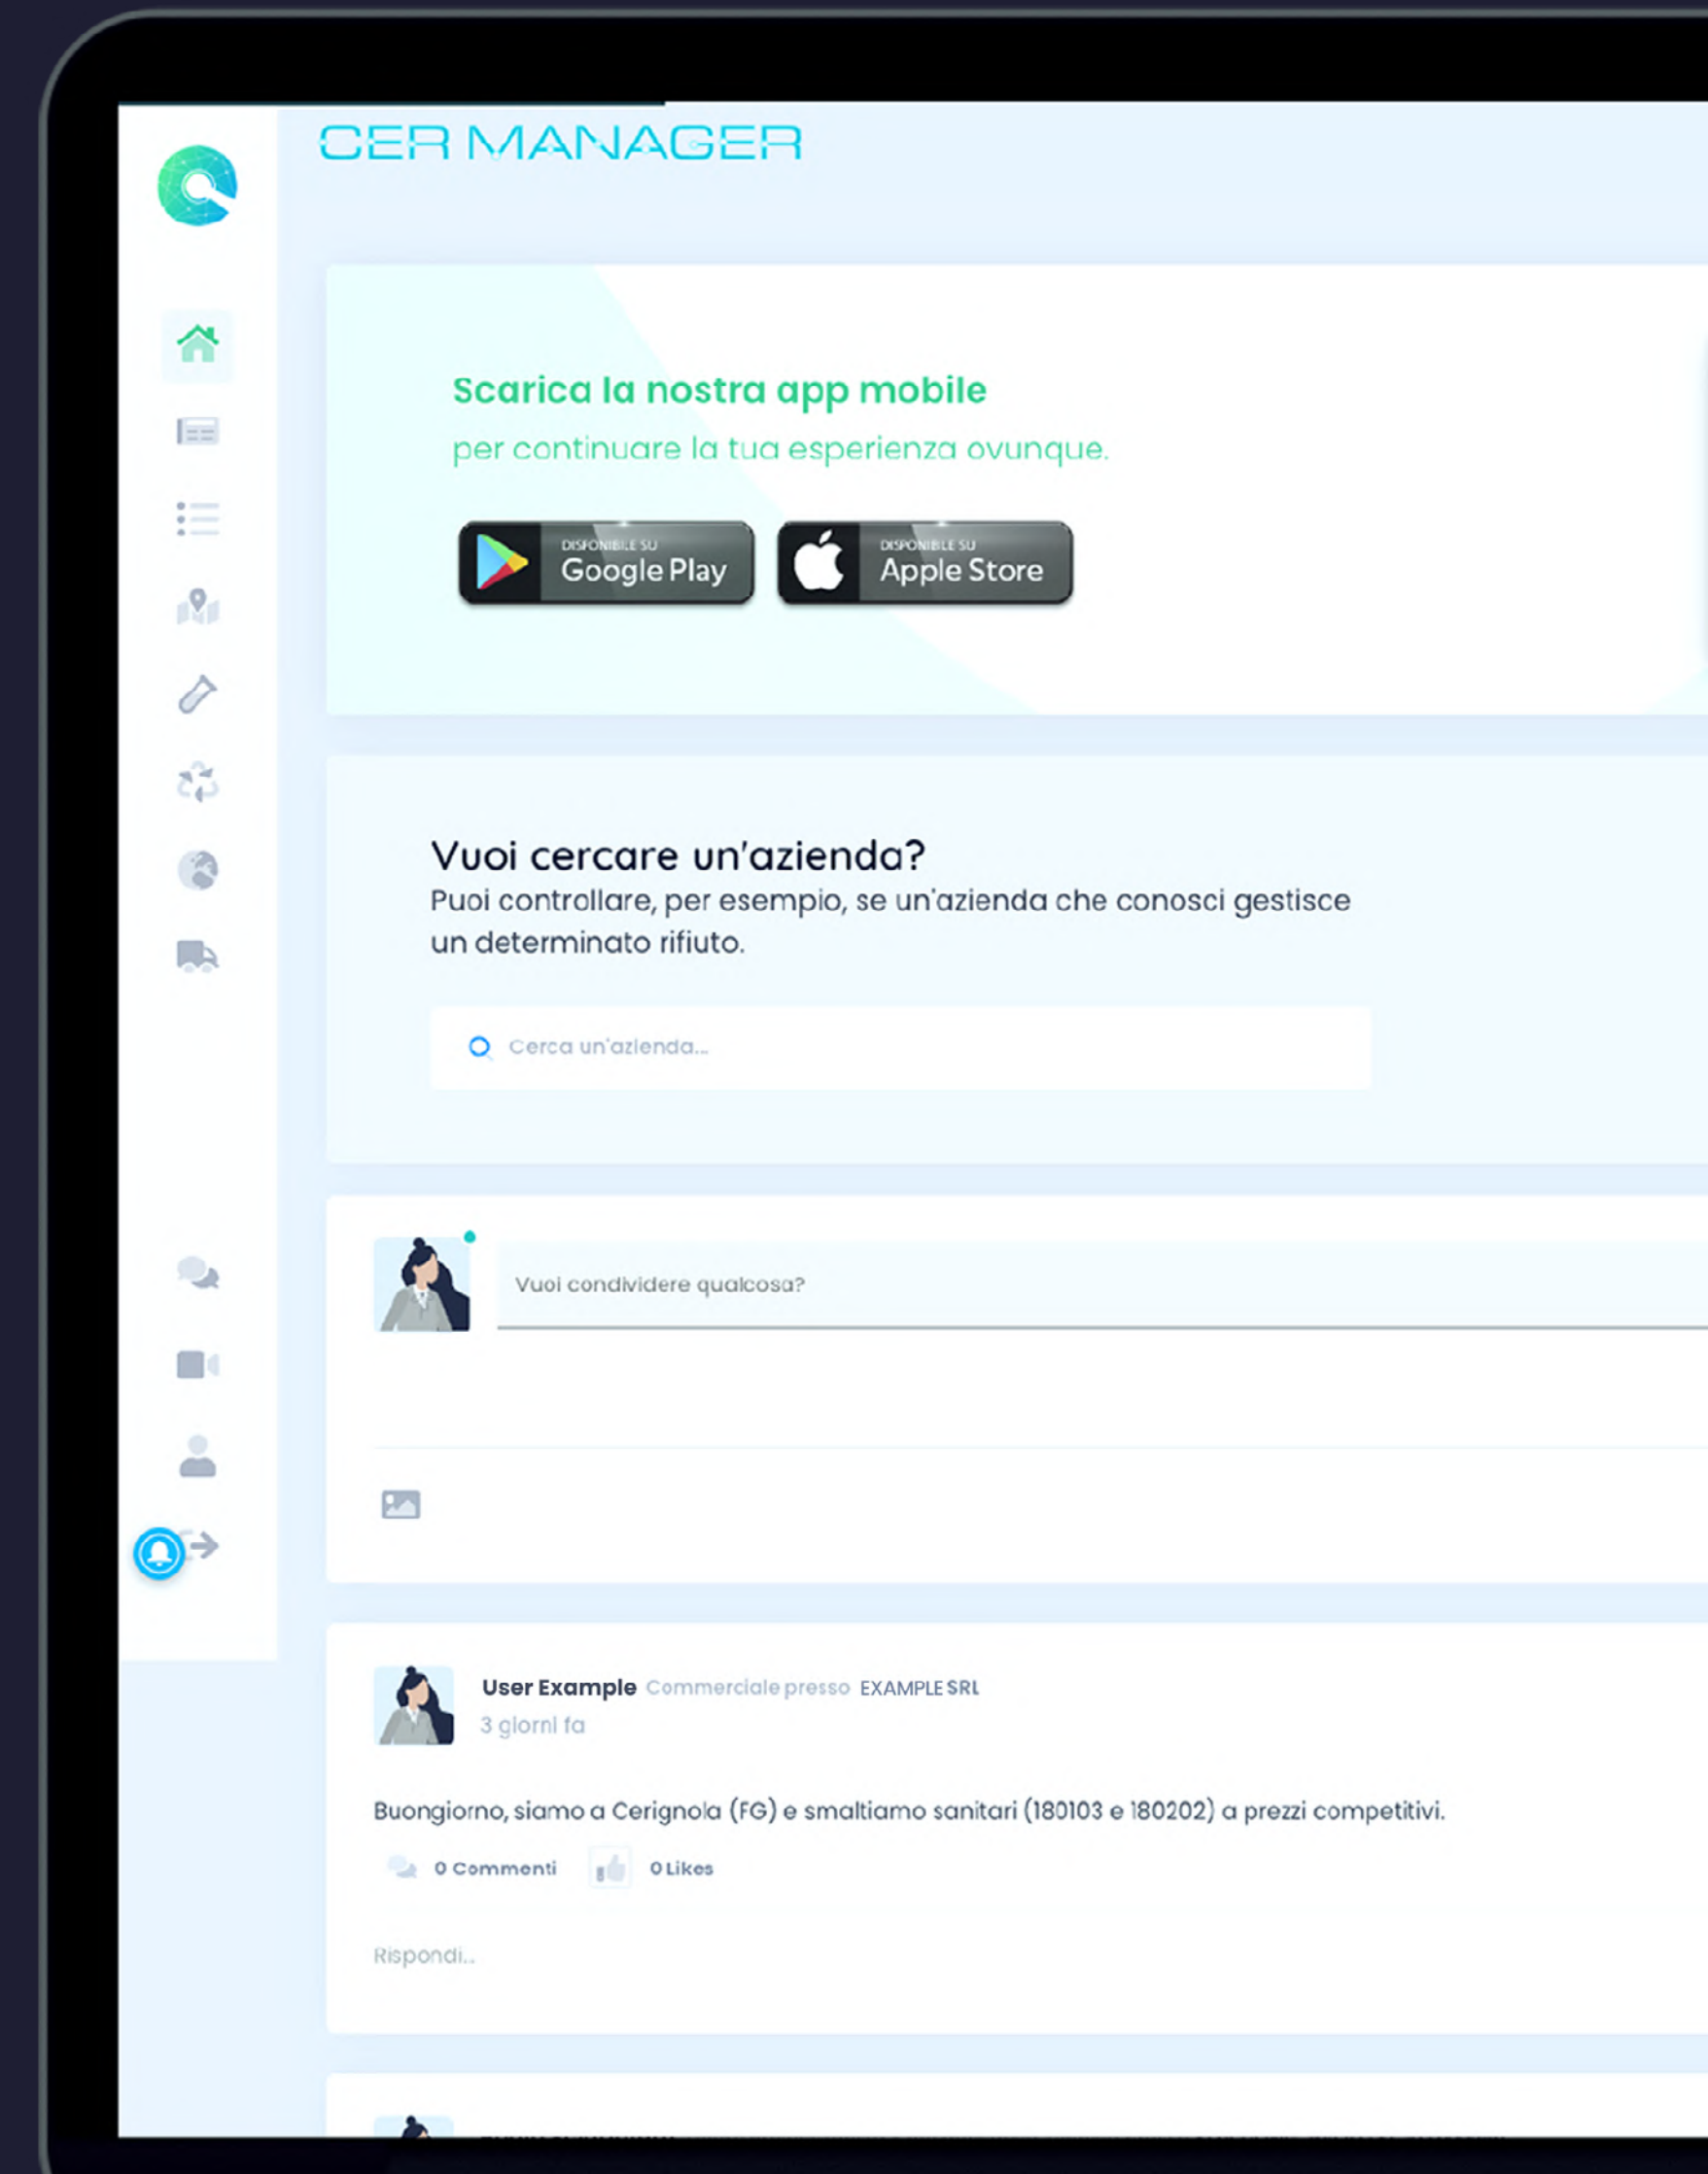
CER MANAGER

Scarica la nostra app mobile
per continuare la tua esperienza ovunque.

DISPONIBILE SU Google Play
DISPONIBILE SU Apple Store

Vuoi cercare un'azienda?
Puoi controllare, per esempio, se un'azienda che conosci gestisce un determinato rifiuto.

Cerca un'azienda...

Vuoi condividere qualcosa?

User Example Commerciale presso EXAMPLE SRL
3 giorni fa

Buongiorno, siamo a Cerignola (FG) e smaltiamo sanitari (180103 e 180202) a prezzi competitivi.

0 Commenti 0 Likes

Rispondi...